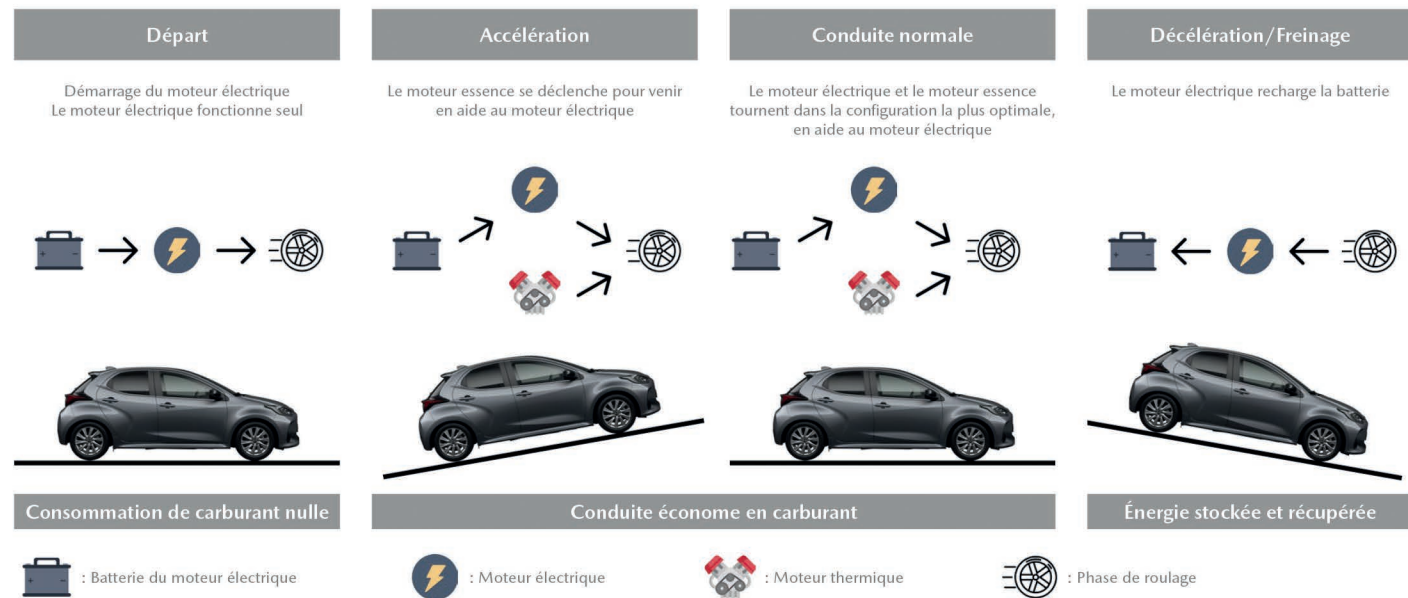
Départ

Démarrage du moteur électrique
Le moteur électrique fonctionne seul

Accélération

Le moteur essence se déclenche pour venir en aide au moteur électrique

Conduite normale

Le moteur électrique et le moteur essence tournent dans la configuration la plus optimale, en aide au moteur électrique

Décélération/Freinage

Le moteur électrique recharge la batterie

Consommation de carburant nulle

Conduite économe en carburant

Énergie stockée et récupérée

: Batterie du moteur électrique

: Moteur électrique

: Moteur thermique

: Phase de roulage